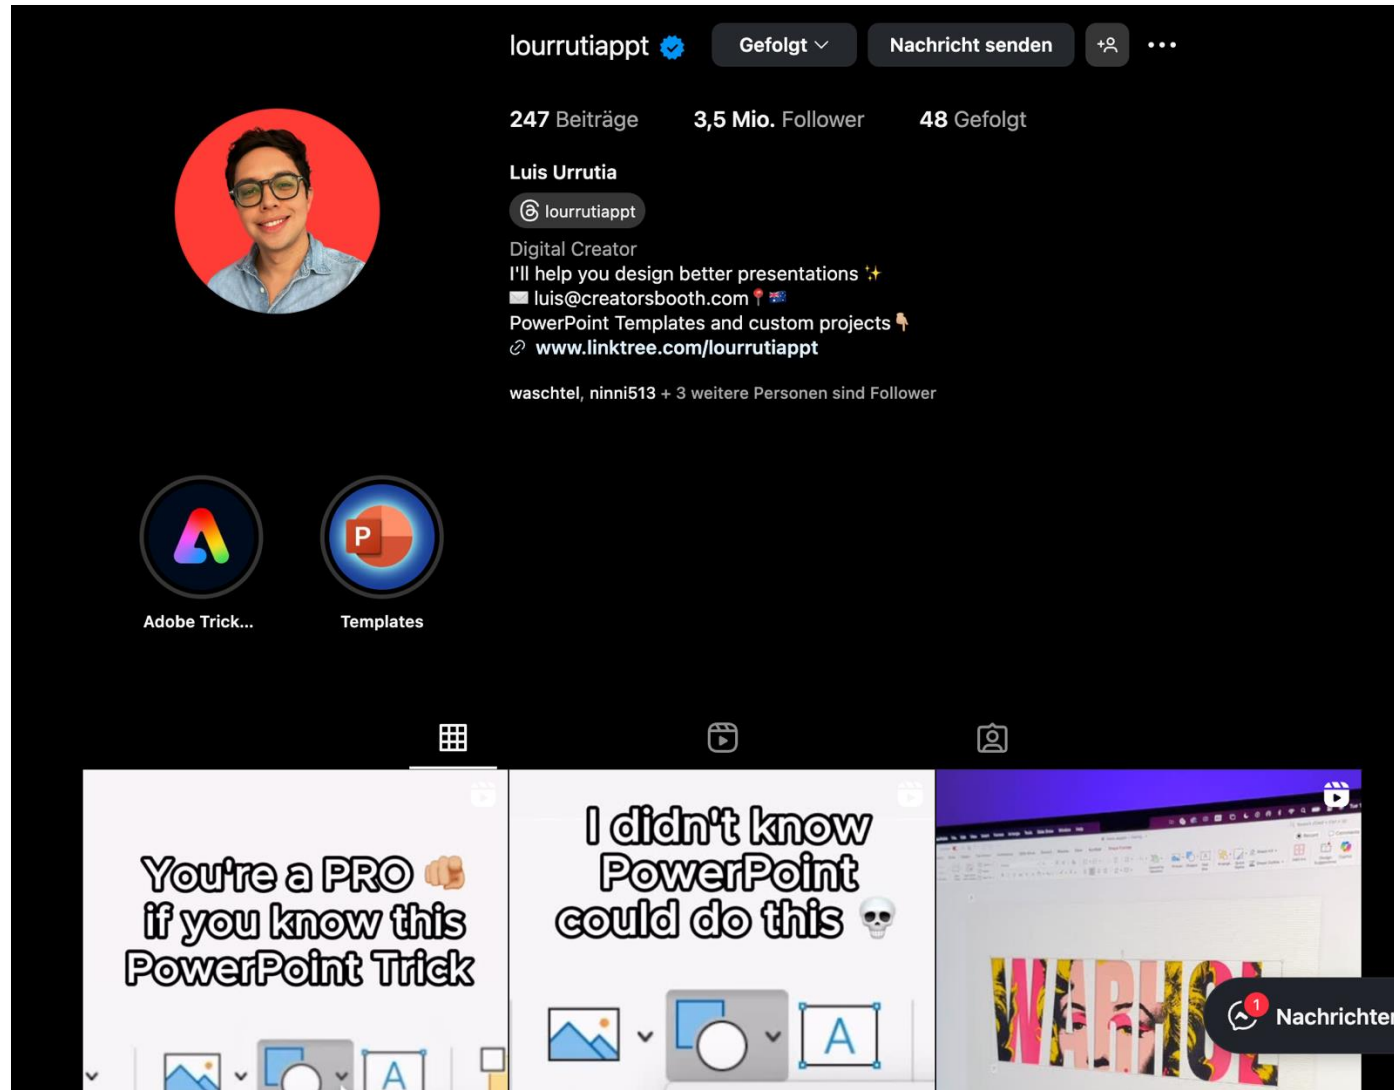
lourrutiappt

Gefolgt

Nachricht senden

247 Beiträge 3,5 Mio. Follower 48 Gefolgt

Luis Urrutia

lourrutiappt

Digital Creator
I'll help you design better presentations ✨
✉️ luis@creatorsbooth.com 📍🇦🇺
PowerPoint Templates and custom projects 👇
www.linktree.com/lourrutiappt

waschtel, ninni513 + 3 weitere Personen sind Follower

Adobe Trick...

Templates

You're a PRO 👊 if you know this PowerPoint Trick

A

I didn't know PowerPoint could do this 💀

A

WARHOL

1

Nachrichten